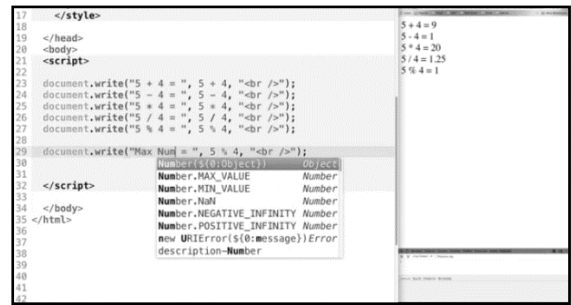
17 </style>
18
19 </head>
20 <body>
21 <script>
22
23 document.write("5 + 4 = ", 5 + 4, "<br />");
24 document.write("5 - 4 = ", 5 - 4, "<br />");
25 document.write("5 * 4 = ", 5 * 4, "<br />");
26 document.write("5 / 4 = ", 5 / 4, "<br />");
27 document.write("5 % 4 = ", 5 % 4, "<br />");
28
29 document.write("Max Num = ", 5 % 4, "<br />");
30
31
32 </script>
33
34 </body>
35 </html>
36
37
38
39
40
41
42

| | |
|---|---|
| Number(${0:Object}) | Object |
| Number.MAX_VALUE | Number |
| Number.MIN_VALUE | Number |
| Number.NaN | Number |
| Number.NEGATIVE_INFINITY | Number |
| Number.POSITIVE_INFINITY | Number |
| new URIError(${0:message}) | Error |
| description–Number | |

5 + 4 = 9
5 - 4 = 1
5 * 4 = 20
5 / 4 = 1.25
5 % 4 = 1